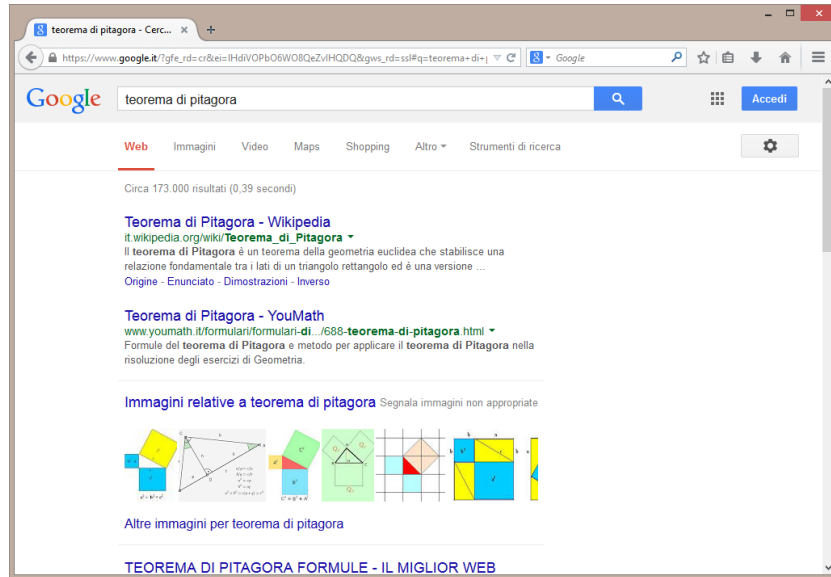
teorema di pitagora - Cerc... ×

https://www.google.it/?gfe_rd=cr&ei=lHdiVOPbO6WO8QeZvIHQDQ&gws_rd=ssl#q=teorema+di+

Google

Google

teorema di pitagora

Accedi

Web Immagini Video Maps Shopping Altro Strumenti di ricerca

Circa 173.000 risultati (0,39 secondi)

Teorema di Pitagora - Wikipedia
it.wikipedia.org/wiki/Teorema_di_Pitagora
Il teorema di Pitagora è un teorema della geometria euclidea che stabilisce una relazione fondamentale tra i lati di un triangolo rettangolo ed è una versione ...
Origine - Enunciato - Dimostrazioni - Inverso

Teorema di Pitagora - YouMath
www.youmath.it/formulari/formulari-di.../688-teorema-di-pitagora.html
Formule del teorema di Pitagora e metodo per applicare il teorema di Pitagora nella risoluzione degli esercizi di Geometria.

Immagini relative a teorema di pitagora Segnala immagini non appropriate

Altre immagini per teorema di pitagora

TEOREMA DI PITAGORA FORMULE - IL MIGLIOR WEB